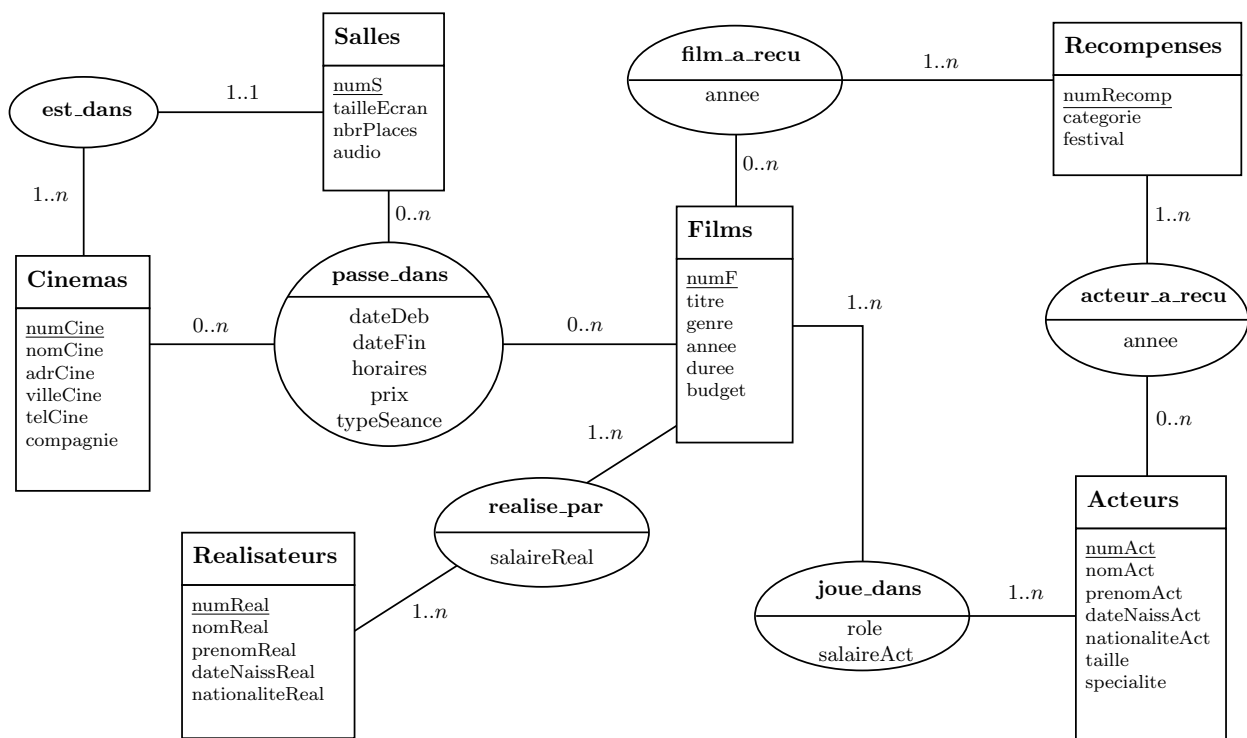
Salles
numS
tailleEcran
nbrPlaces
audio

est_dans

1..1

1..n

Cinemas
numCine
nomCine
adrCine
villeCine
telCine
compagnie

0..n

passe_dans
dateDeb
dateFin
horaires
prix
typeSeance

0..n

0..n

film_a_recu
annee

1..n

Recompenses
numRecomp
categorie
festival

0..n

Films
numF
titre
genre
annee
duree
budget

1..n

1..n

acteur_a_recu
annee

0..n

1..n

realise_par
salaireReal

1..n

Realisateurs
numReal
nomReal
prenomReal
dateNaissReal
nationaliteReal

joue_dans
role
salaireAct

1..n

Acteurs
numAct
nomAct
prenomAct
dateNaissAct
nationaliteAct
taille
specialite